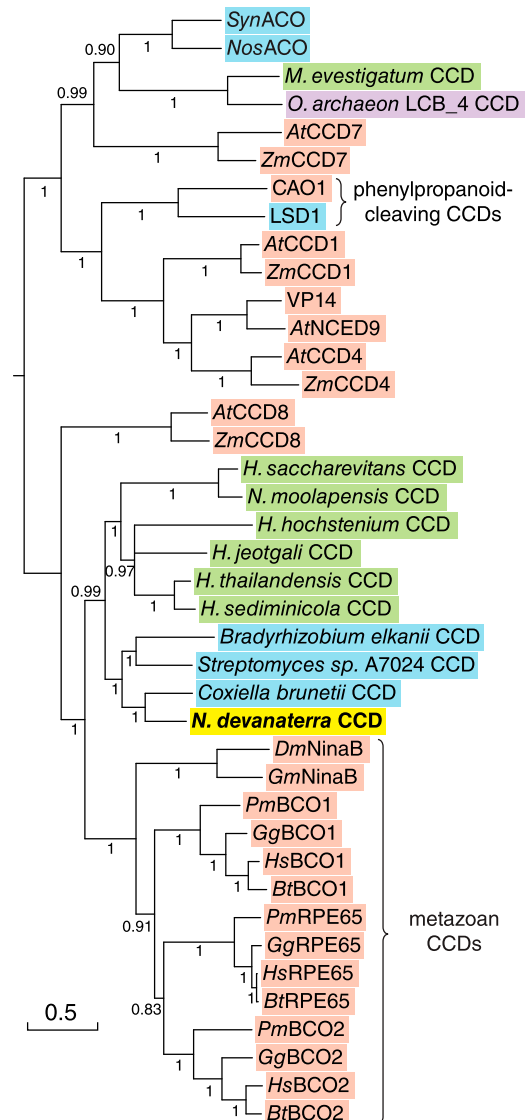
SynACO
NosACO
0.90
1
0.99
M. evestigatum CCD
1
O. archaeon LCB_4 CCD
AtCCD7
1
ZmCCD7
1
CAO1
phenylpropanoid-cleaving CCDs
1
LSD1
1
AtCCD1
1
ZmCCD1
1
VP14
1
AtNCED9
1
AtCCD4
1
ZmCCD4
AtCCD8
1
ZmCCD8
H. saccharevitans CCD
1
N. moolapensis CCD
H. hochstenium CCD
1
H. jeotgali CCD
0.97
H. thailandensis CCD
1
H. sediminicola CCD
0.99
Bradyrhizobium elkanii CCD
1
Streptomyces sp. A7024 CCD
1
Coxiella brunetii CCD
1
1
N. devanaterra CCD
DmNinaB
1
GmNinaB
PmBCO1
1
GgBCO1
1
1
HsBCO1
1
BtBCO1
metazoan CCDs
0.91
PmRPE65
1
GgRPE65
1
HsRPE65
1
BtRPE65
0.83
PmBCO2
1
GgBCO2
1
HsBCO2
1
BtBCO2
0.5